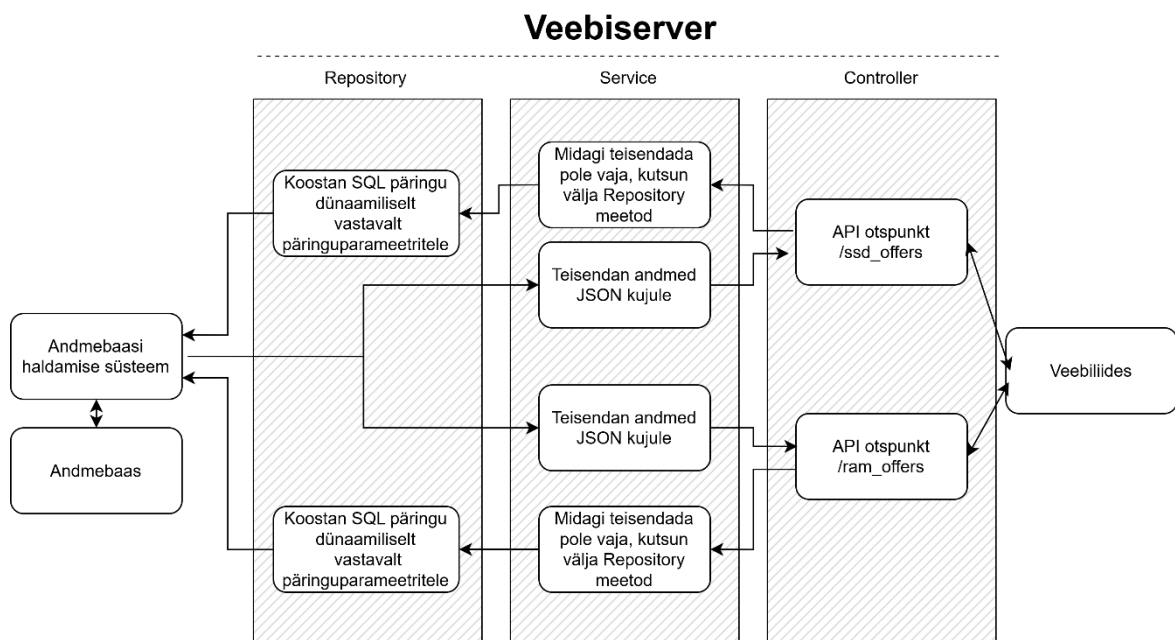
Veebiserver

Repository

Service

Controller

Koostan SQL päringu dünaamiliselt vastavalt päringuparameetritele

Midagi teisendada pole vaja, kutsun välja Repository meetod

API otspunkt /ssd_offers

Teisendan andmed JSON kujule

Andmebaasi haldamise süsteem

Veebiliides

Teisendan andmed JSON kujule

API otspunkt /ram_offers

Andmebaas

Koostan SQL päringu dünaamiliselt vastavalt päringuparameetritele

Midagi teisendada pole vaja, kutsun välja Repository meetod